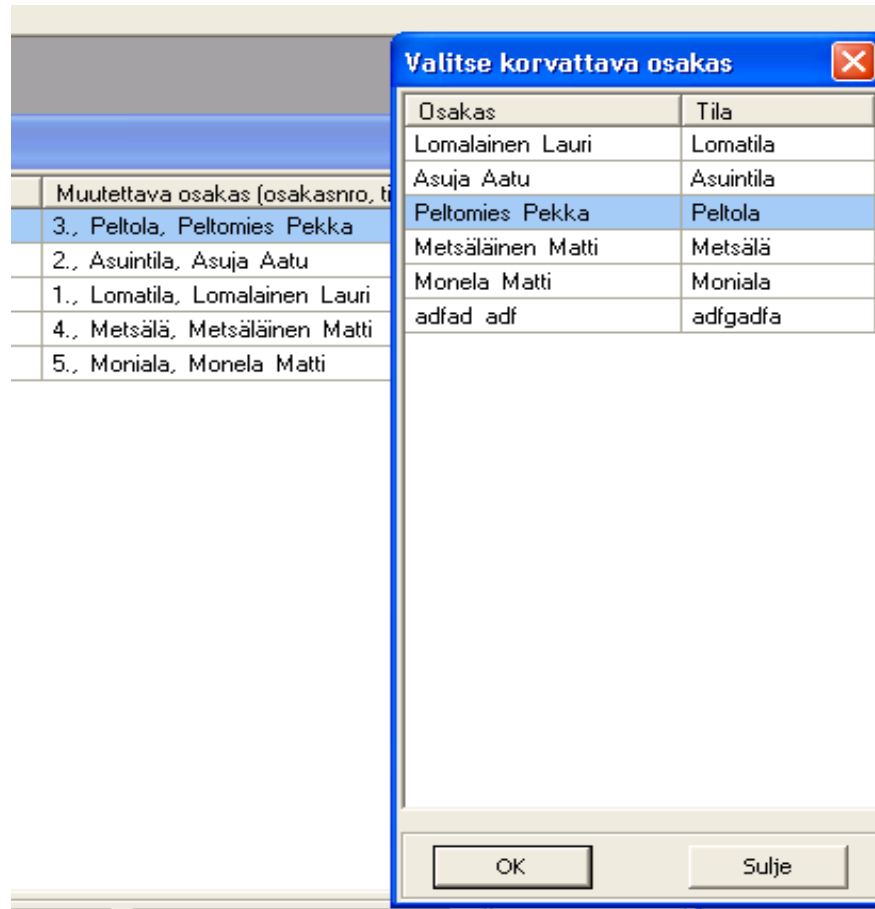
| Muutettava osakas (osakasnro, ti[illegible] |
|---|
| 3., Peltola, Peltomies Pekka |
| 2., Asuintila, Asuja Aatu |
| 1., Lomatila, Lomalainen Lauri |
| 4., Metsälä, Metsäläinen Matti |
| 5., Moniala, Monela Matti |

Valitse korvattava osakas

| Osakas | Tila |
|---|---|
| Lomalainen Lauri | Lomatila |
| Asuja Aatu | Asuintila |
| Peltomies Pekka | Peltola |
| Metsäläinen Matti | Metsälä |
| Monela Matti | Moniala |
| adfad adf | adfgadfa |

OK

Sulje